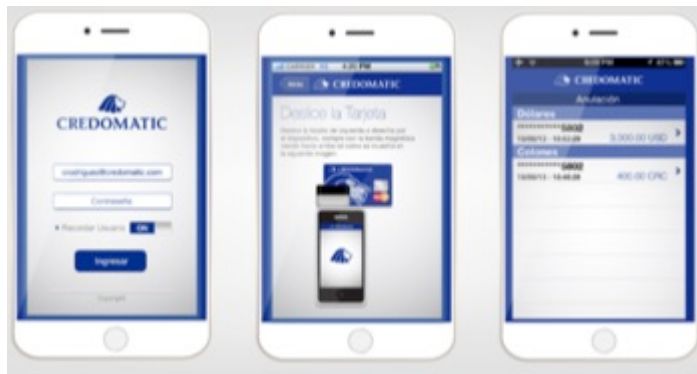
CREDOMATIC

crodriguez@credomatic.com

Contraseña

Recordar Usuario ON

Ingresar

Copyright

CARRIER 4:35 PM

Atrás CREDOMATIC

Deslice la Tarjeta

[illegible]

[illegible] 8:09 PM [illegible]

CREDOMATIC

Anulación

Dolares

************5802
10/09/13 - 10:53:28 3,000.00 USD

Colones

************5802
10/09/13 - 10:40:28 400.00 CRC